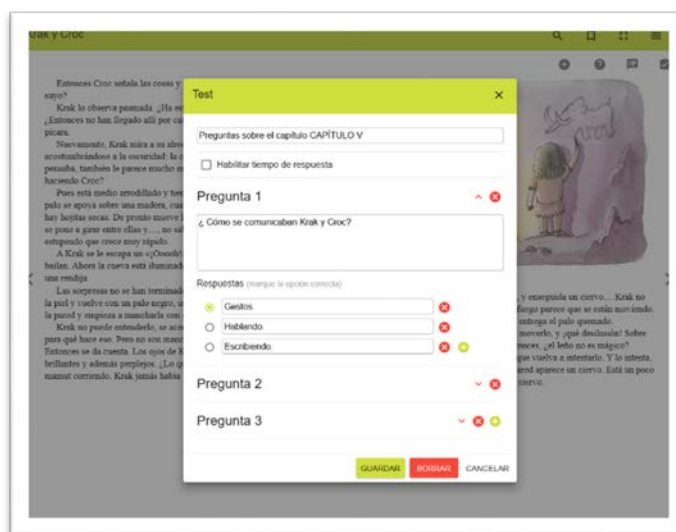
Krak y Croc

Entonces Croc señala las cosas y suyo?

Krak lo observa pasmado. ¿Ha es ¿Entonces no han llegado allí por ca picara.

Nuevamente, Krak mira a su alre acostumbrándose a la oscuridad: la c pensaba, tambien le parece mucho m haciendo Croc?

Pues está medio arrodillado y tie palo se apoya sobre una madera, cua hay hojitas secas. De pronto mueve l se pone a girar entre ellas y..., no sa estupendo que crece muy rápido.

A Krak se le escapa un «¡Ooooh! bailar. Ahora la cueva está iluminad una rendija.

Las sorpresas no se han terminad la piel y vuelve con un palo negro, a la pared y empieza a mancharla con

Krak no puede entenderlo, se ace para qué hace eso. Pero no son manc Entonces se da cuenta. Los ojos de K brillantes y además perplejos. ¿Lo q mamut corriendo. Krak jamás había

Test

Preguntas sobre el capítulo CAPÍTULO V

Habilitar tiempo de respuesta

Pregunta 1

¿ Cómo se comunicaban Krak y Croc?

Respuestas (marque la opción correcta)

Gestos

Hablando

Escribiendo

Pregunta 2

Pregunta 3

GUARDAR BORRAR CANCELAR

, y enseguida un ciervo... Krak no ufango parece que se están moviendo. entrega el palo quemado. mueverlo, y ¡qué desilusión! Sobre oces. ¿el leño no es mágico? que vuelva a intentarlo. Y lo intenta, ared aparece un ciervo. Está un poco ciervo.